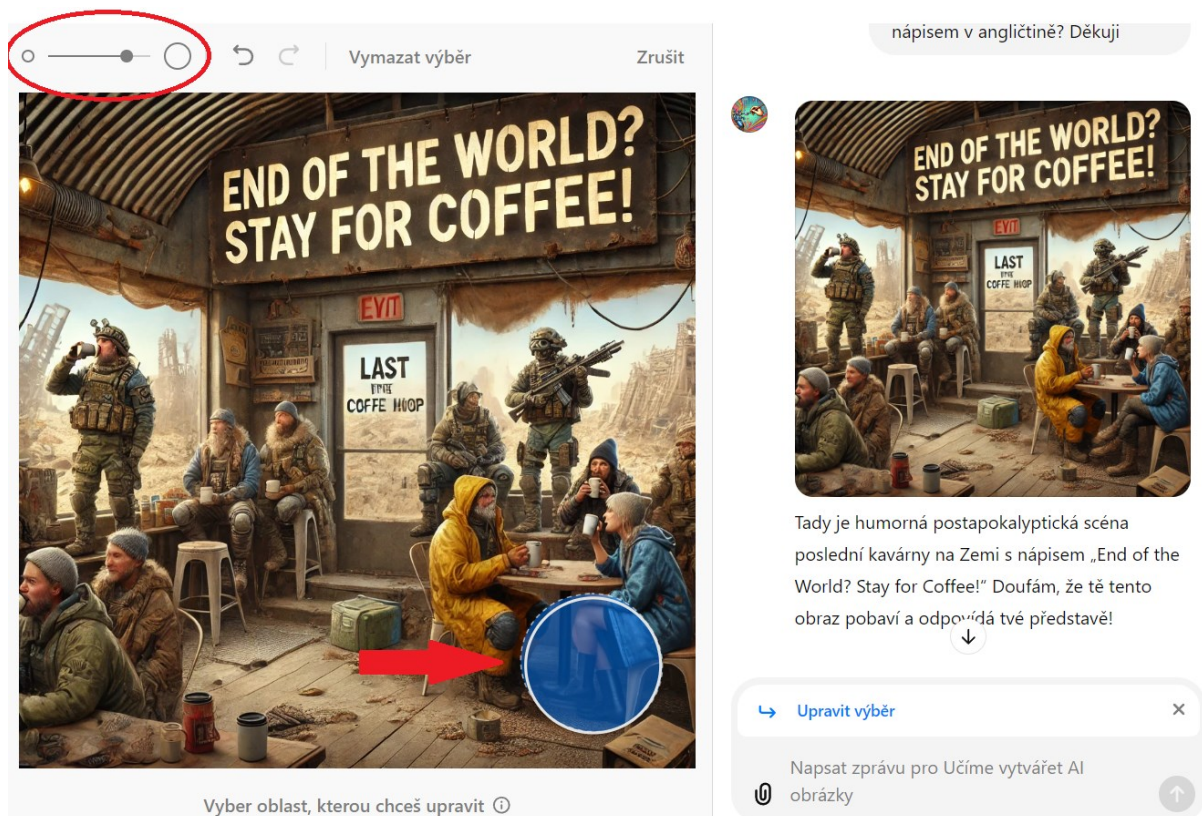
Vymazat výběr

Zrušit

END OF THE WORLD? STAY FOR COFFEE!

EVIT

LAST
COFFE HOOP

Vyber oblast, kterou chceš upravit ⓘ

nápisem v angličtině? Děkuji

END OF THE WORLD? STAY FOR COFFEE!

EXIT

LAST
COFFE HOP

Tady je humorná postapokalyptická scéna poslední kavárny na Zemi s nápisem „End of the World? Stay for Coffee!" Doufám, že tě tento obraz pobaví a odpovídá tvé představě!

Upravit výběr

Napsat zprávu pro Učíme vytvářet AI obrázky